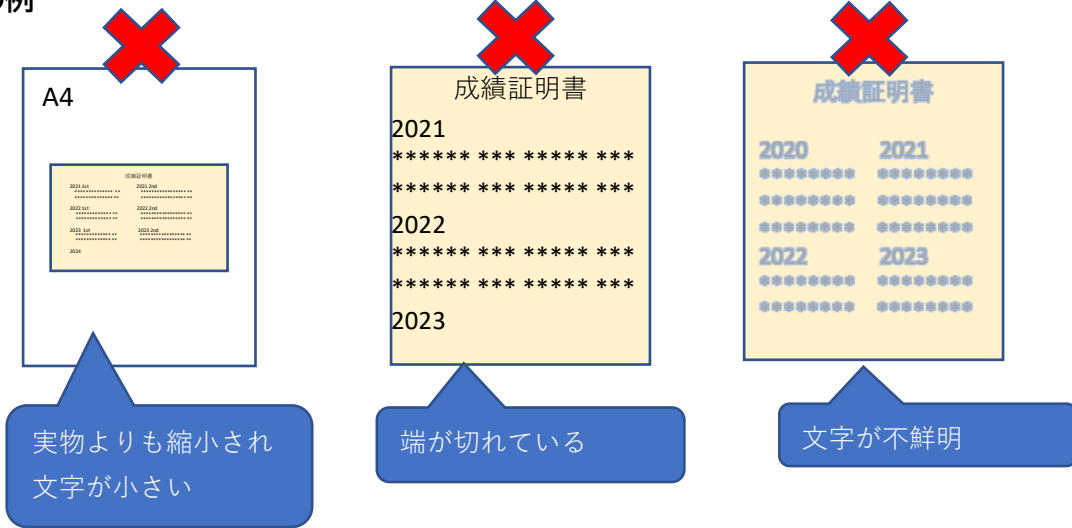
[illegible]例

A4

成績証明書

2021 1st
2021 2nd
2022 1st
2022 2nd
2023 1st
2023 2nd
2024

実物よりも縮小され文字が小さい

成績証明書

2021
***** *** ***** ***
***** *** ***** ***
2022
***** *** ***** ***
***** *** ***** ***
2023

端が切れている

成績証明書

2020 2021
******** ********
******** ********
******** ********
2022 2023
******** ********
******** ********

文字が不鮮明